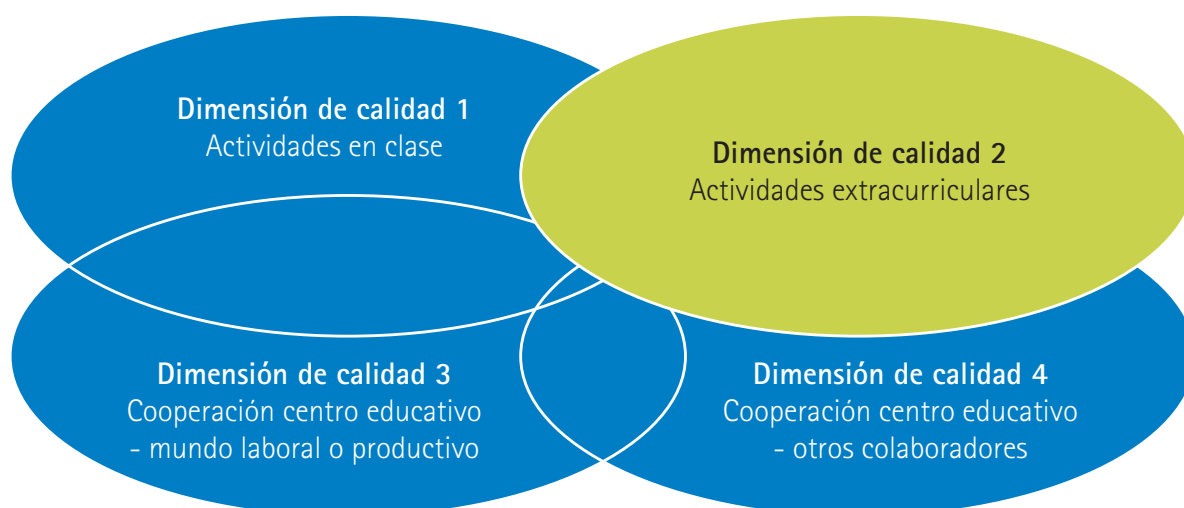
Dimensión de calidad 1
Actividades en clase

Dimensión de calidad 2
Actividades extracurriculares

Dimensión de calidad 3
Cooperación centro educativo - mundo laboral o productivo

Dimensión de calidad 4
Cooperación centro educativo - otros colaboradores